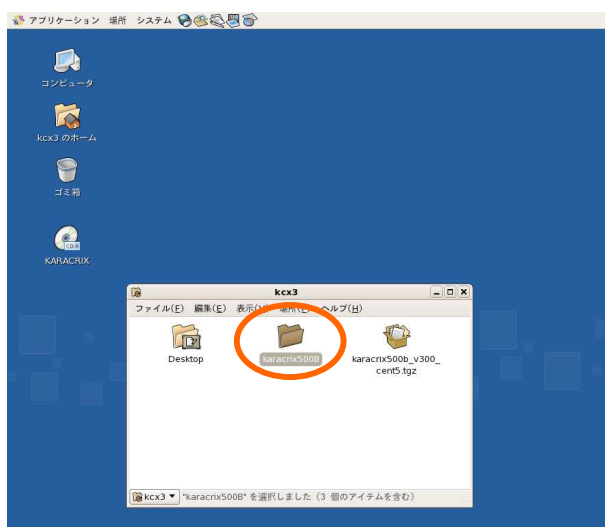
アプリケーション 場所 システム

コンピュータ

kcx3 のホーム

ゴミ箱

CD-R

KARACRIX

kcx3

ファイル(F) 編集(E) 表示(V) 場所(P) ヘルプ(H)

Desktop

karacrix500B

karacrix500b_v300_cent5.tgz

kcx3 ▾ "karacrix500B" を選択しました (3 個のアイテムを含む)